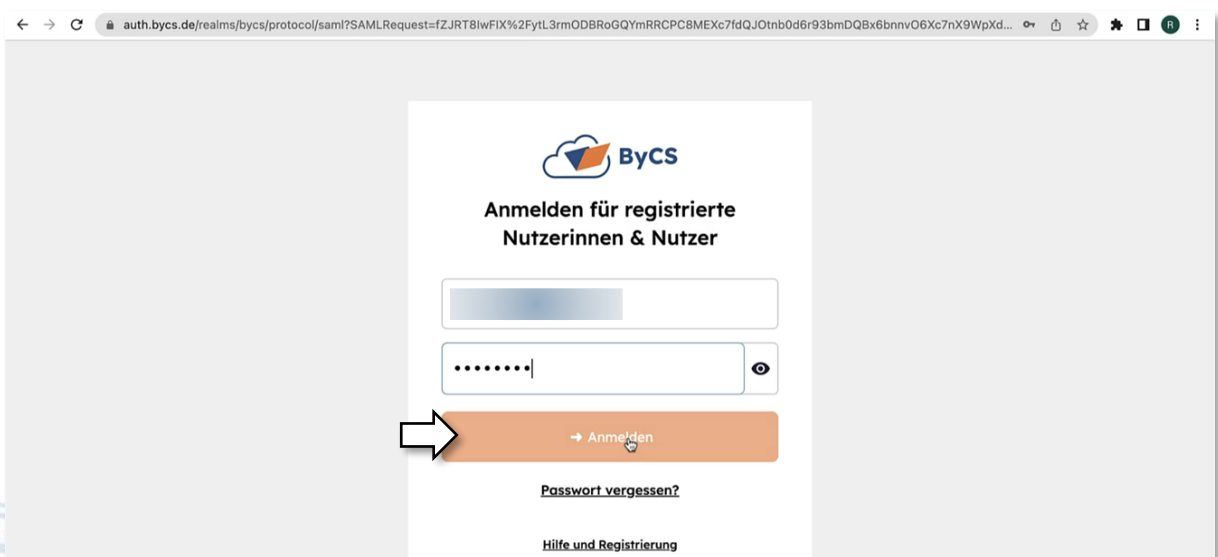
auth.bycs.de/realms/bycs/protocol/saml?SAMLRequest=fZJRT8IwFIX%2FytL3rmODBRoGQYmRRCPC8MEXc7fdQJOtnb0d6r93bmDQBx6bnnvO6Xc7nX9WpXd...

R

ByCS

Anmelden für registrierte Nutzerinnen & Nutzer

••••••••

→ Anmelden

Passwort vergessen?

Hilfe und Registrierung